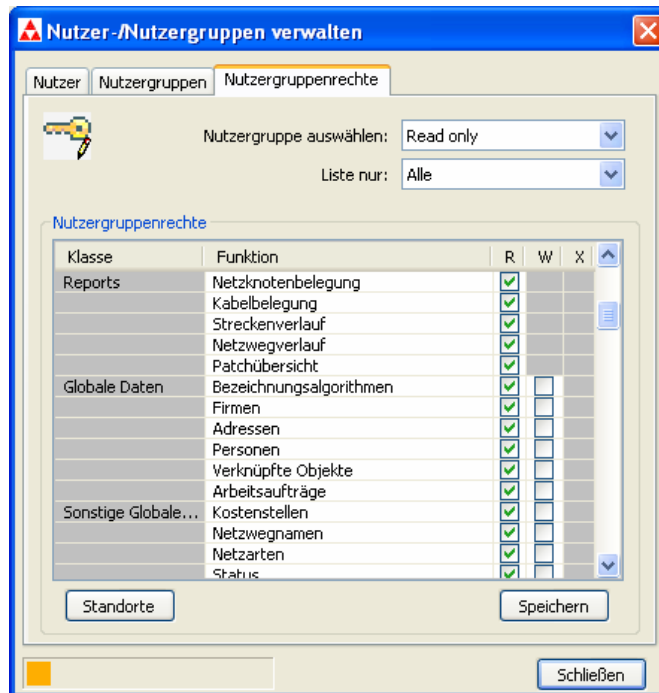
Nutzer-/Nutzergruppen verwalten

Nutzer | Nutzergruppen | Nutzergruppenrechte

Nutzergruppe auswählen: Read only

Liste nur: Alle

Nutzergruppenrechte

| Klasse | Funktion | R | W | X |
|---|---|---|---|---|
| Reports | Netzknotenbelegung | ☑ | | |
| | Kabelbelegung | ☑ | | |
| | Streckenverlauf | ☑ | | |
| | Netzwegverlauf | ☑ | | |
| | Patchübersicht | ☑ | | |
| Globale Daten | Bezeichnungsalgorithmen | ☑ | ☐ | |
| | Firmen | ☑ | ☐ | |
| | Adressen | ☑ | ☐ | |
| | Personen | ☑ | ☐ | |
| | Verknüpfte Objekte | ☑ | ☐ | |
| | Arbeitsaufträge | ☑ | ☐ | |
| Sonstige Globale... | Kostenstellen | ☑ | ☐ | |
| | Netzwegnamen | ☑ | ☐ | |
| | Netzarten | ☑ | ☐ | |
| | Status | ☑ | ☐ | |

Standorte

Speichern

Schließen